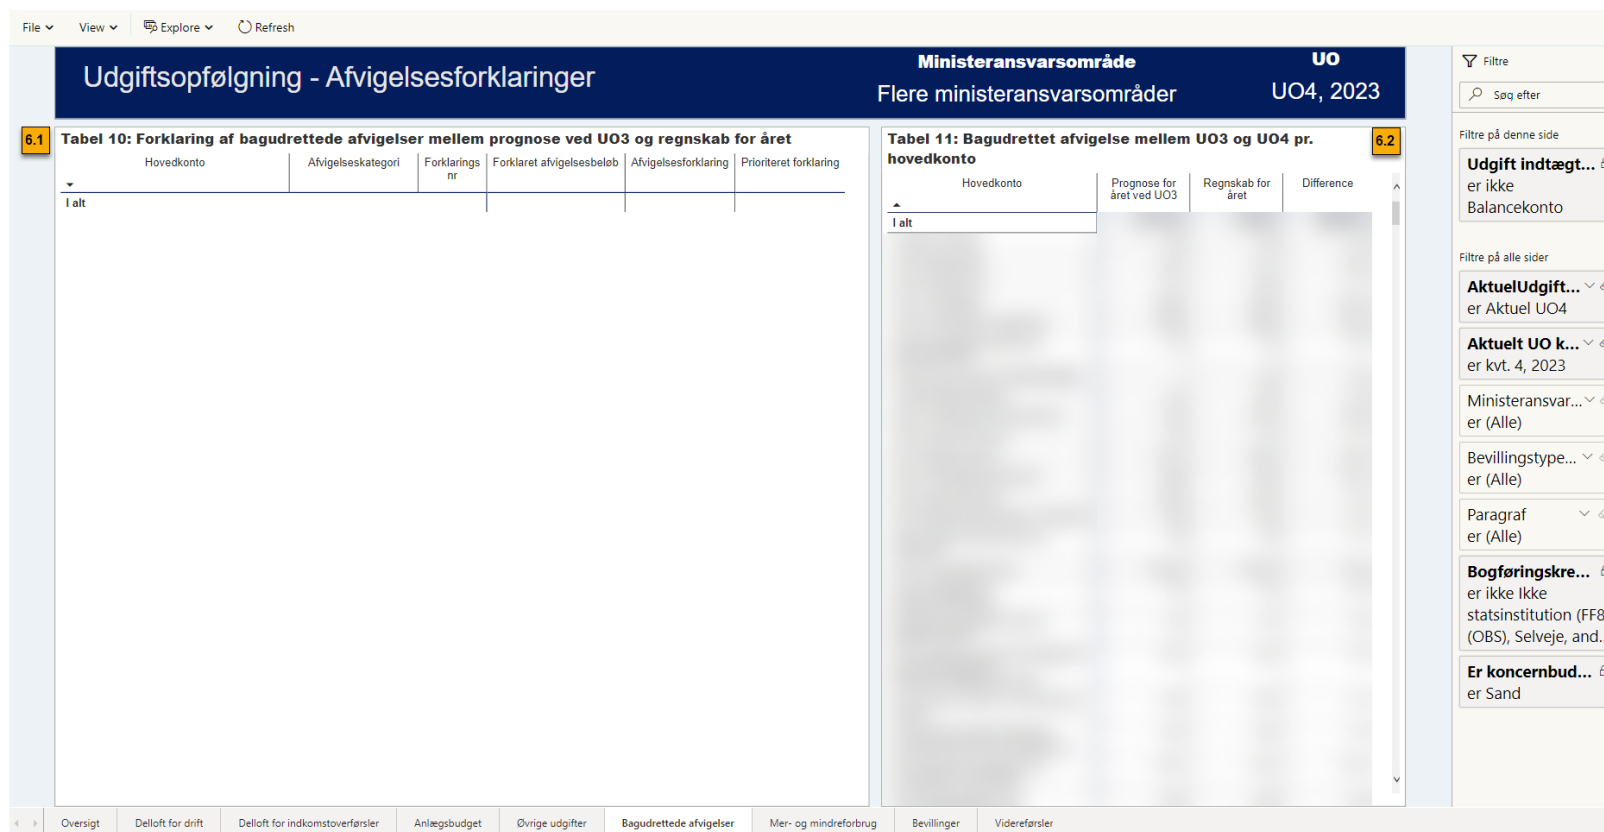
File View Explore Refresh

Udgiftsopfølgning - Afvigelsesforklaringer

Ministeransvarsområde
Flere ministeransvarsområder

UO
UO4, 2023

6.1
Tabel 10: Forklaring af bagudrettede afvigelser mellem prognose ved UO3 og regnskab for året

| Hovedkonto | Afvigelseskategori | Forklarings nr | Forklaret afvigelsesbeløb | Afvigelsesforklaring | Prioriteret forklaring |
|---|---|---|---|---|---|
| I alt | | | | | |

Tabel 11: Bagudrettet afvigelse mellem UO3 og UO4 pr. hovedkonto
6.2

| Hovedkonto | Prognose for året ved UO3 | Regnskab for året | Difference |
|---|---|---|---|
| I alt | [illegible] | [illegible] | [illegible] |

Filtre
Søg efter
Filtre på denne side
Udgift indtægt...
er ikke Balancekonto
Filtre på alle sider
AktuelUdgift...
er Aktuel UO4
Aktuelt UO k...
er kvt. 4, 2023
Ministeransvar...
er (Alle)
Bevillingstype...
er (Alle)
Paragraf
er (Alle)
Bogføringskre...
er ikke Ikke statsinstitution (FF8 (OBS), Selveje, and.
Er koncernbud...
er Sand

Oversigt | Delloft for drift | Delloft for indkomstoverførsler | Anlægsbudget | Øvrige udgifter | Bagudrettede afvigelser | Mer- og mindreforbrug | Bevillinger | Videreførsler